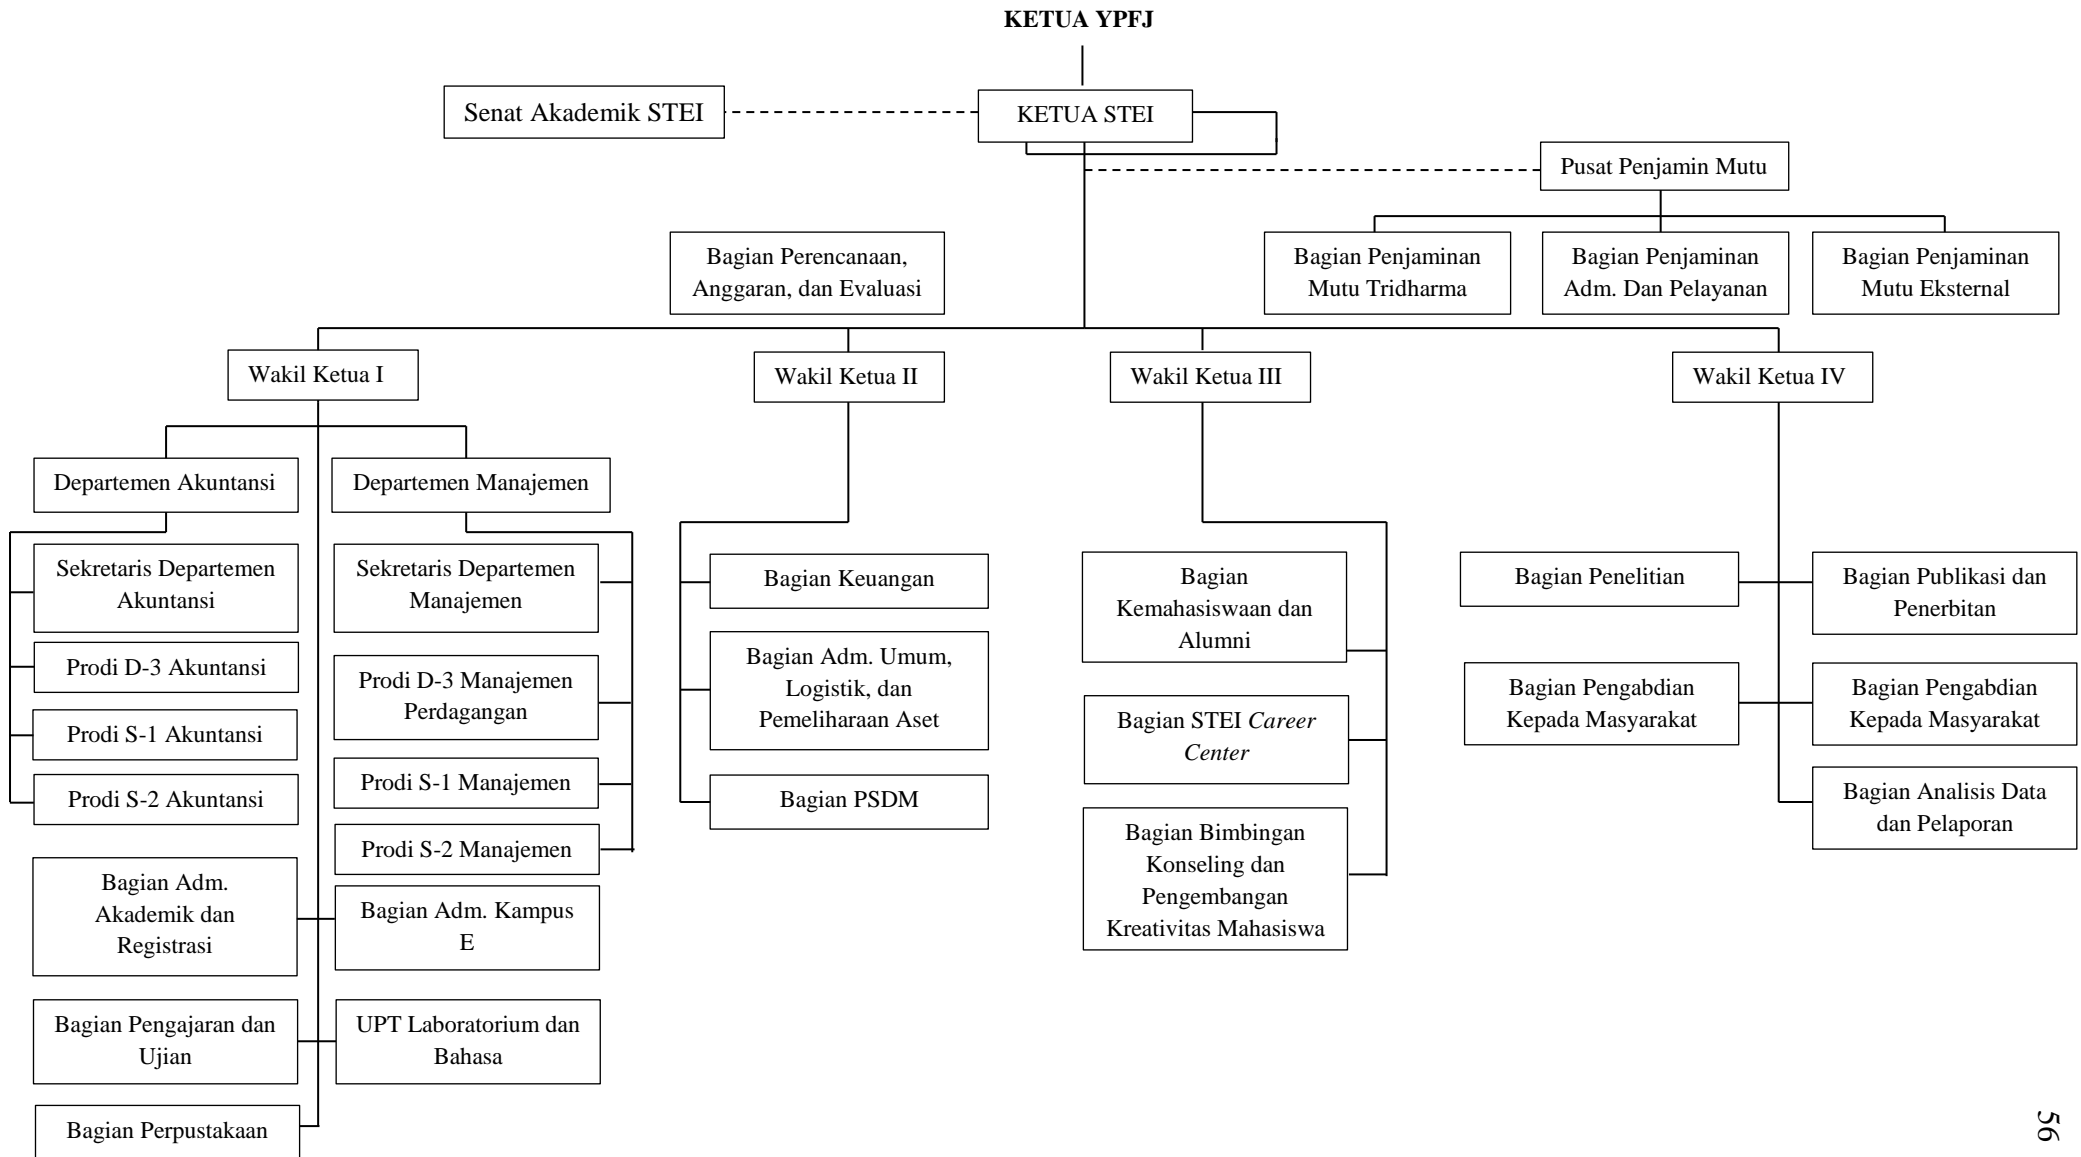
KETUA YPFJ

Senat Akademik STEI

KETUA STEI

Pusat Penjamin Mutu

Bagian Perencanaan, Anggaran, dan Evaluasi

Bagian Penjaminan Mutu Tridharma

Bagian Penjaminan Adm. Dan Pelayanan

Bagian Penjaminan Mutu Eksternal

Wakil Ketua I

Wakil Ketua II

Wakil Ketua III

Wakil Ketua IV

Departemen Akuntansi

Departemen Manajemen

Sekretaris Departemen Akuntansi

Prodi D-3 Akuntansi

Prodi S-1 Akuntansi

Prodi S-2 Akuntansi

Sekretaris Departemen Manajemen

Prodi D-3 Manajemen Perdagangan

Prodi S-1 Manajemen

Prodi S-2 Manajemen

Bagian Adm. Akademik dan Registrasi

Bagian Adm. Kampus E

Bagian Pengajaran dan Ujian

UPT Laboratorium dan Bahasa

Bagian Perpustakaan

Bagian Keuangan

Bagian Adm. Umum, Logistik, dan Pemeliharaan Aset

Bagian PSDM

Bagian Kemahasiswaan dan Alumni

Bagian STEI *Career Center*

Bagian Bimbingan Konseling dan Pengembangan Kreativitas Mahasiswa

Bagian Penelitian

Bagian Publikasi dan Penerbitan

Bagian Pengabdian Kepada Masyarakat

Bagian Pengabdian Kepada Masyarakat

Bagian Analisis Data dan Pelaporan

56